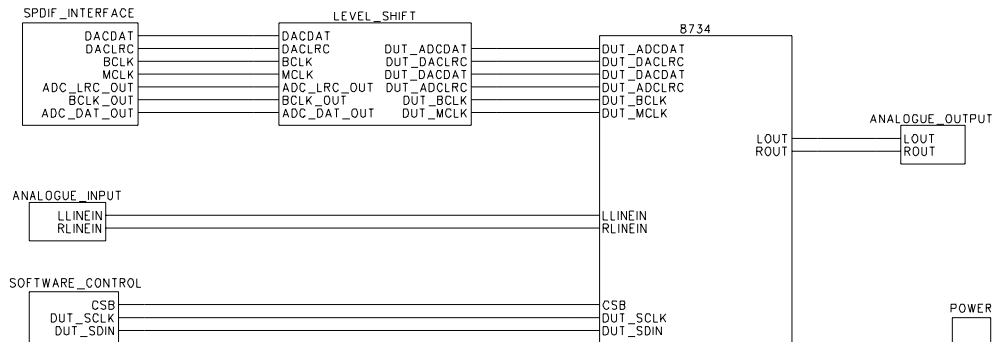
SPDIF_INTERFACE
DACDAT
DACLRC
BCLK
MCLK
ADC_LRC_OUT
BCLK_OUT
ADC_DAT_OUT

LEVEL_SHIFT
DACDAT
DACLRC
BCLK
MCLK
ADC_LRC_OUT
BCLK_OUT
ADC_DAT_OUT
DUT_ADCDAT
DUT_DACLRC
DUT_DACDAT
DUT_ADCLRC
DUT_BCLK
DUT_MCLK

8734
DUT_ADCDAT
DUT_DACLRC
DUT_DACDAT
DUT_ADCLRC
DUT_BCLK
DUT_MCLK
LOUT
ROUT
LLINEIN
RLINEIN
CSB
DUT_SCLK
DUT_SDIN

ANALOGUE_OUTPUT
LOUT
ROUT

ANALOGUE_INPUT
LLINEIN
RLINEIN

SOFTWARE_CONTROL
CSB
DUT_SCLK
DUT_SDIN

POWER